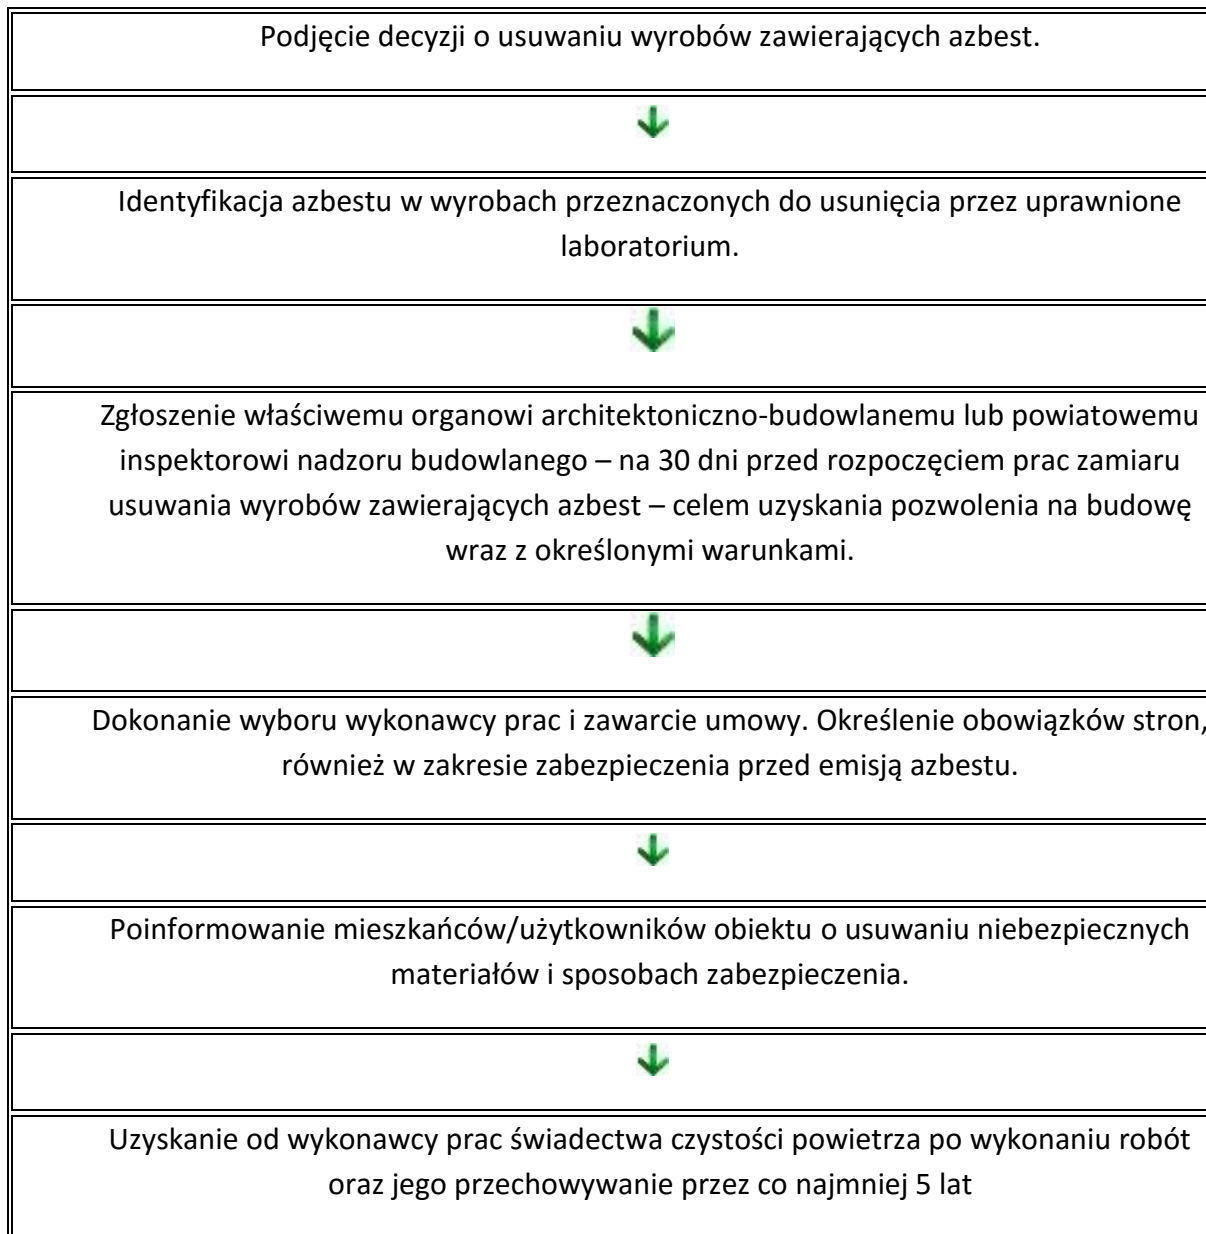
Podjęcie decyzji o usuwaniu wyrobów zawierających azbest.

Identyfikacja azbestu w wyrobach przeznaczonych do usunięcia przez uprawnione laboratorium.

Zgłoszenie właściwemu organowi architektoniczno-budowlanemu lub powiatowemu inspektorowi nadzoru budowlanego – na 30 dni przed rozpoczęciem prac zamiaru usuwania wyrobów zawierających azbest – celem uzyskania pozwolenia na budowę wraz z określonymi warunkami.

Dokonanie wyboru wykonawcy prac i zawarcie umowy. Określenie obowiązków stron, również w zakresie zabezpieczenia przed emisją azbestu.

Poinformowanie mieszkańców/użytkowników obiektu o usuwaniu niebezpiecznych materiałów i sposobach zabezpieczenia.

Uzyskanie od wykonawcy prac świadectwa czystości powietrza po wykonaniu robót oraz jego przechowywanie przez co najmniej 5 lat